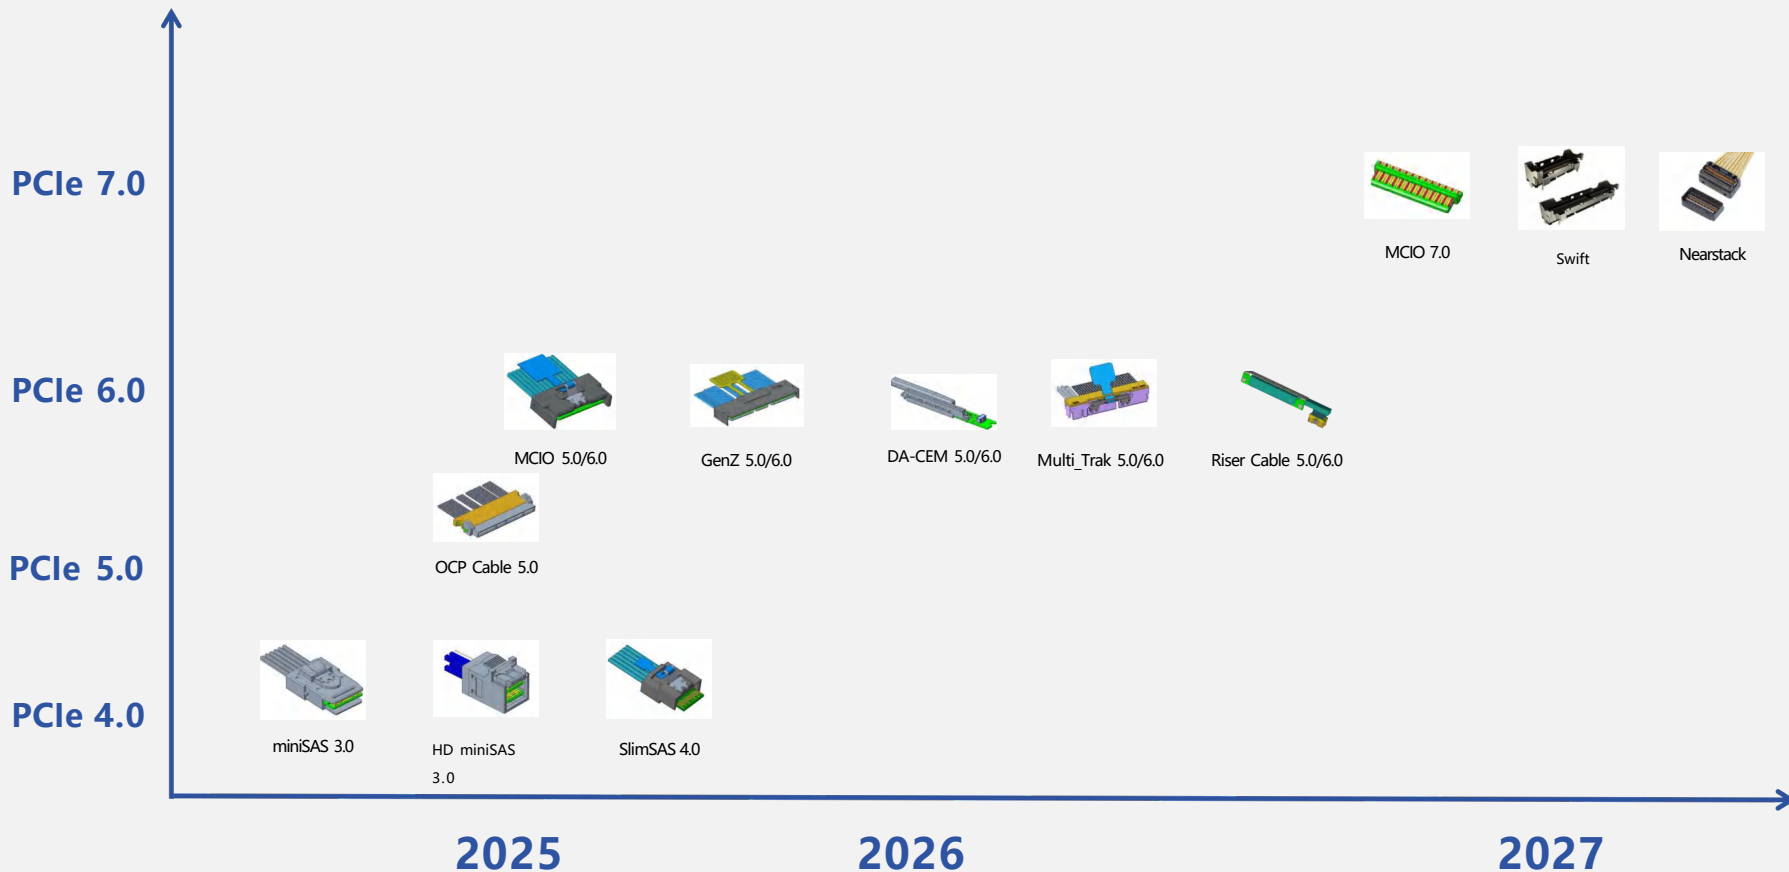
PCIe 7.0

MCIO 7.0

Swift

Nearstack

PCIe 6.0

MCIO 5.0/6.0

GenZ 5.0/6.0

DA-CEM 5.0/6.0

Multi_Trak 5.0/6.0

Riser Cable 5.0/6.0

OCP Cable 5.0

PCIe 5.0

PCIe 4.0

miniSAS 3.0

HD miniSAS 3.0

SlimSAS 4.0

2025

2026

2027